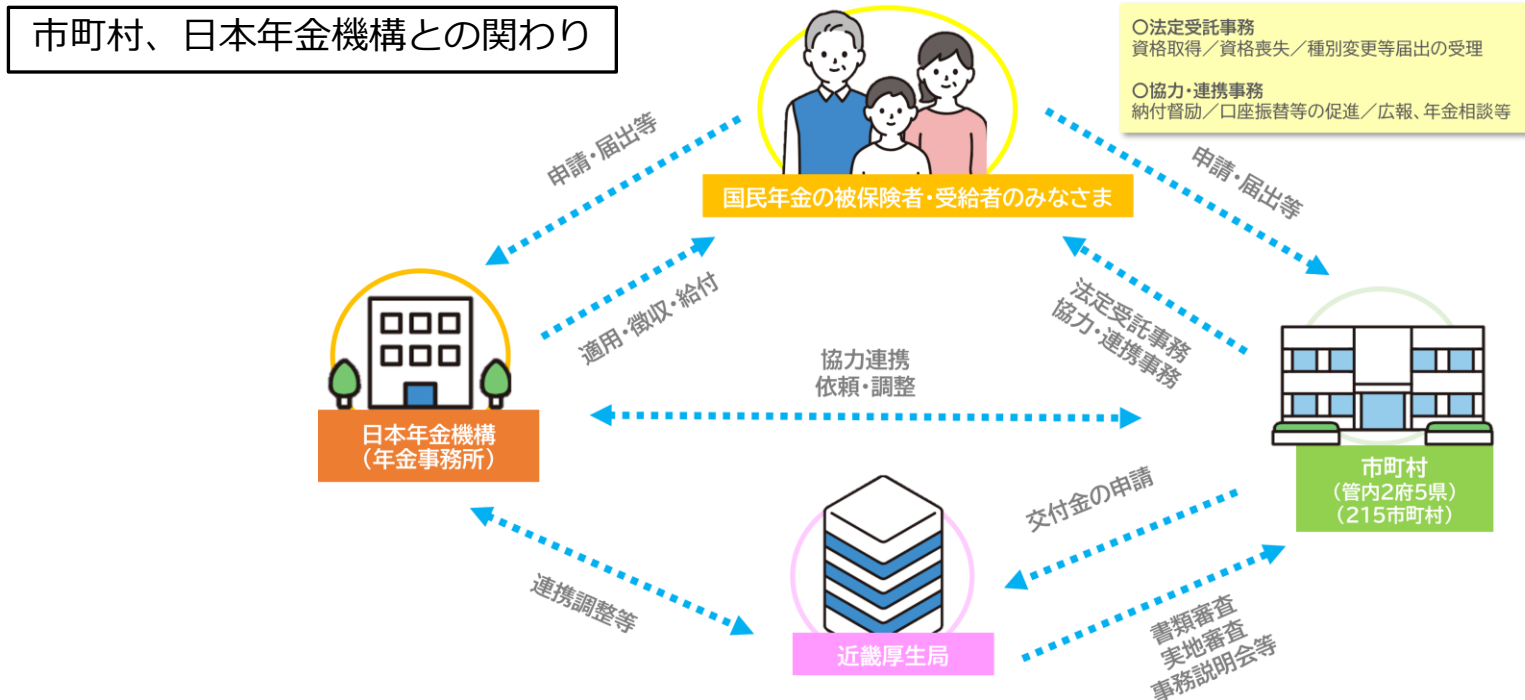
市町村、日本年金機構との関わり

○法定受託事務
資格取得／資格喪失／種別変更等届出の受理

○協力・連携事務
納付督励／口座振替等の促進／広報、年金相談等

国民年金の被保険者・受給者のみなさま

申請・届出等

申請・届出等

適用・徴収・給付

法定受託事務
協力・連携事務

協力連携
依頼・調整

日本年金機構
（年金事務所）

市町村
（管内2府5県）
（215市町村）

交付金の申請

連携調整等

近畿厚生局

書類審査
実地審査
事務説明会等